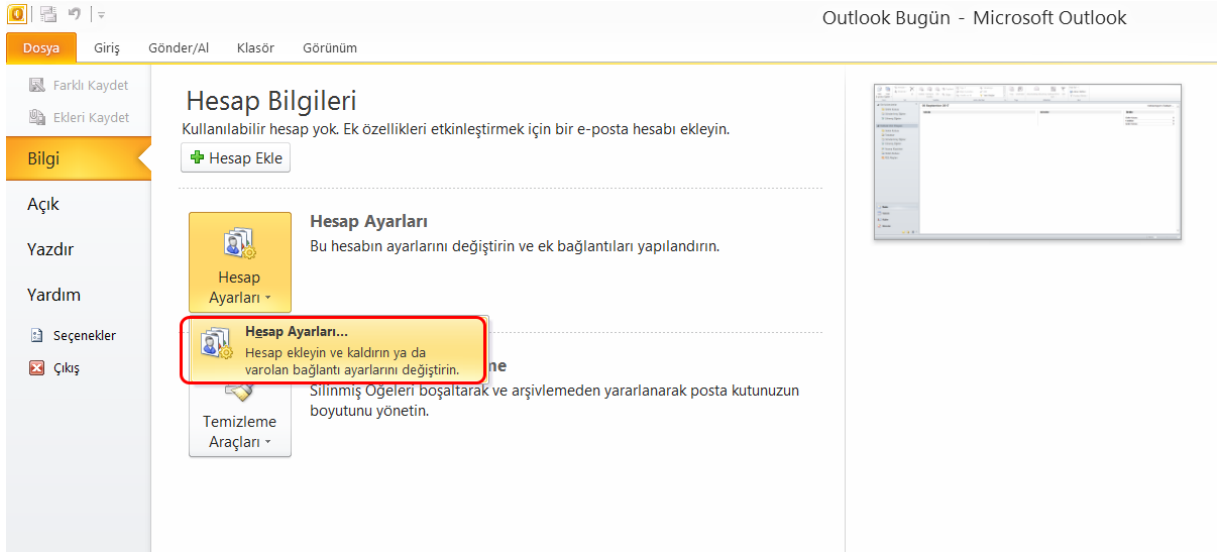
Outlook Bugün - Microsoft Outlook

Dosya Giriş Gönder/Al Klasör Görünüm

Farklı Kaydet
Ekleri Kaydet
Bilgi
Açık
Yazdır
Yardım
Seçenekler
Çıkış

Hesap Bilgileri
Kullanılabilir hesap yok. Ek özellikleri etkinleştirmek için bir e-posta hesabı ekleyin.
Hesap Ekle

Hesap Ayarları
Bu hesabın ayarlarını değiştirin ve ek bağlantıları yapılandırın.
Hesap Ayarları

Hesap Ayarları...
Hesap ekleyin ve kaldırın ya da varolan bağlantı ayarlarını değiştirin.

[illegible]me
Silinmiş Öğeleri boşaltarak ve arşivlemeden yararlanarak posta kutunuzun boyutunu yönetin.
Temizleme Araçları